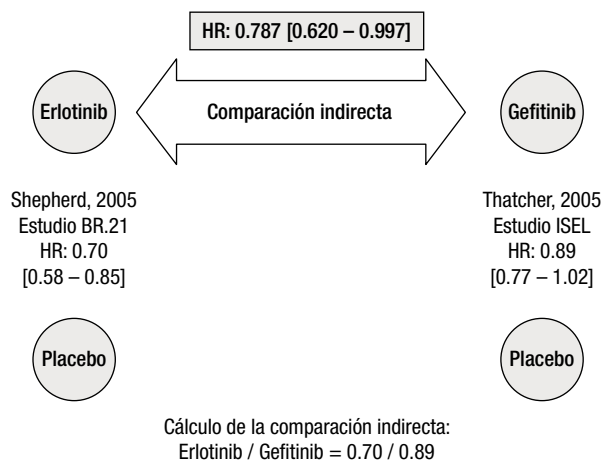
HR: 0.787 [0.620 – 0.997]

Erlotinib

Comparación indirecta

Gefitinib

Shepherd, 2005
Estudio BR.21
HR: 0.70
[0.58 – 0.85]

Thatcher, 2005
Estudio ISEL
HR: 0.89
[0.77 – 1.02]

Placebo

Placebo

Cálculo de la comparación indirecta:
Erlotinib / Gefitinib = 0.70 / 0.89